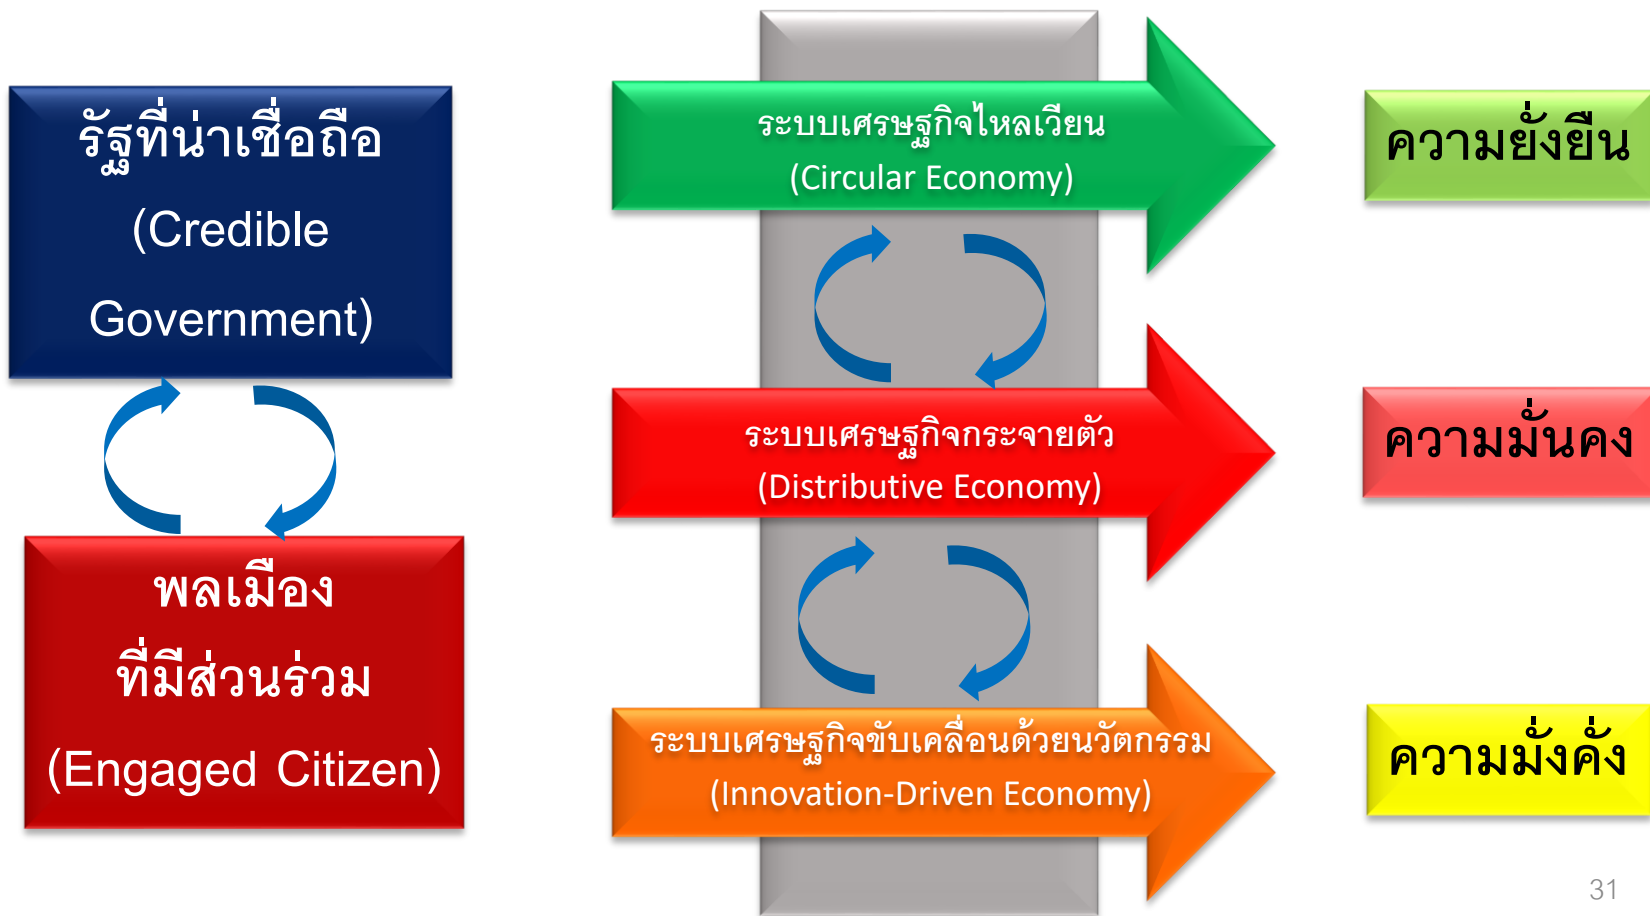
รัฐที่น่าเชื่อถือ
(Credible Government)

พลเมือง
ที่มีส่วนร่วม
(Engaged Citizen)

ระบบเศรษฐกิจไหลเวียน
(Circular Economy)

ระบบเศรษฐกิจกระจายตัว
(Distributive Economy)

ระบบเศรษฐกิจขับเคลื่อนด้วยนวัตกรรม
(Innovation-Driven Economy)

ความยั่งยืน

ความมั่นคง

ความมั่งคั่ง

31